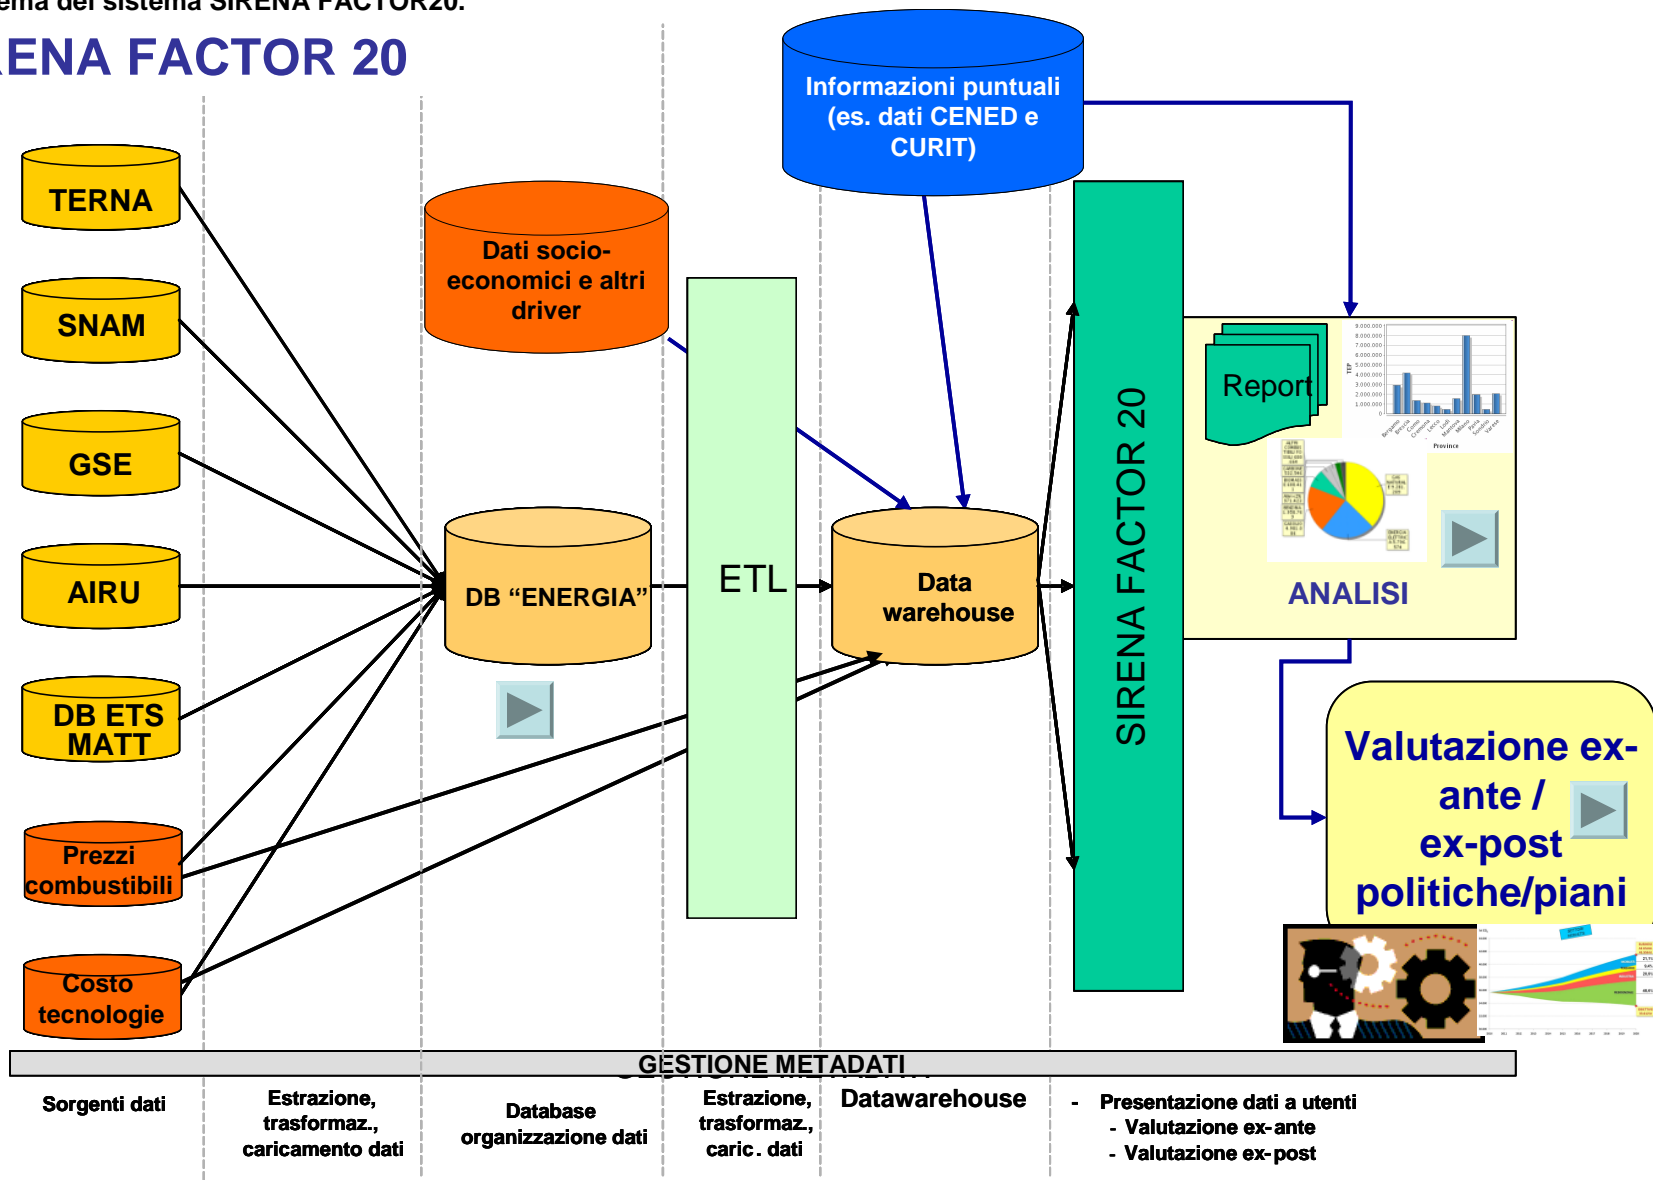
ema del sistema SIRENA FACTOR20.

ENA FACTOR 20

Informazioni puntuali (es. dati CENED e CURIT)

TERNA

SNAM

GSE

AIRU

DB ETS MATT

Prezzi combustibili

Costo tecnologie

Dati socio-economici e altri driver

DB “ENERGIA”

ETL

Data warehouse

SIRENA FACTOR 20

Report

ANALISI

Valutazione ex-ante / ex-post politiche/piani

GESTIONE METADATI

Sorgenti dati

Estrazione, trasformaz., caricamento dati

Database organizzazione dati

Estrazione, trasformaz., caric. dati

Datawarehouse

- Presentazione dati a utenti
- Valutazione ex-ante
- Valutazione ex-post